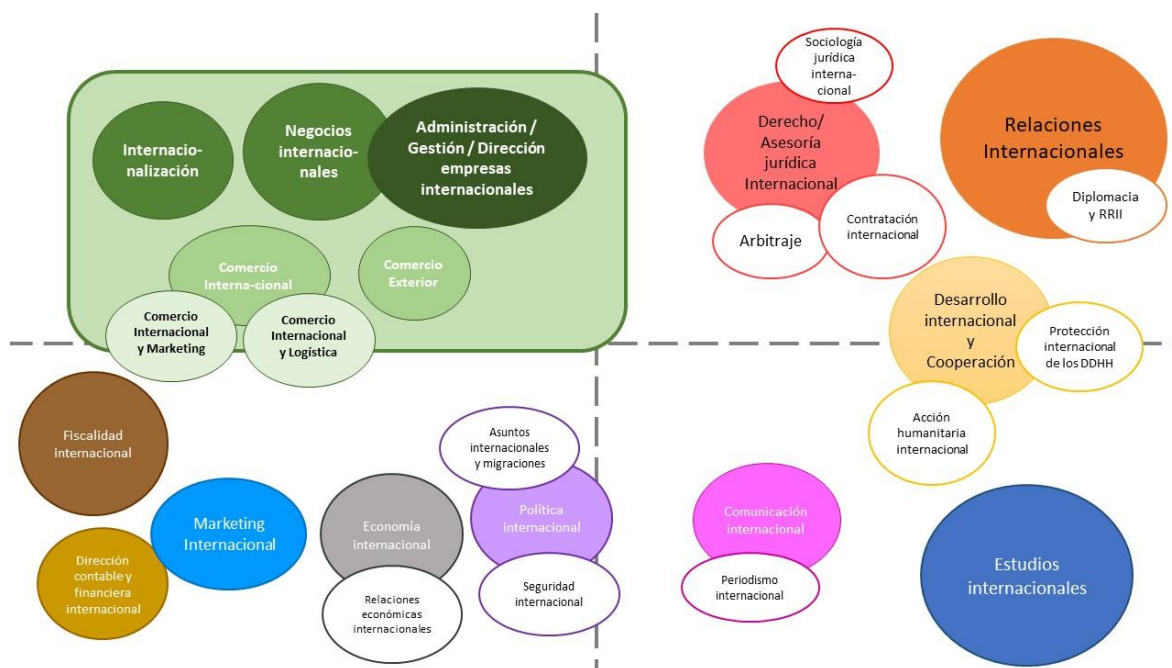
Internacionalización

Negocios internacionales

Administración / Gestión / Dirección empresas internacionales

Comercio Interna-cional

Comercio Exterior

Comercio Internacional y Marketing

Comercio Internacional y Logística

Sociología jurídica internacional

Derecho/ Asesoría jurídica Internacional

Arbitraje

Contratación internacional

Relaciones Internacionales

Diplomacia y RRII

Desarrollo internacional y Cooperación

Protección internacional de los DDHH

Acción humanitaria internacional

Fiscalidad internacional

Marketing Internacional

Dirección contable y financiera internacional

Economía internacional

Relaciones económicas internacionales

Asuntos internacionales y migraciones

Política internacional

Seguridad internacional

Comunicación internacional

Periodismo internacional

Estudios internacionales